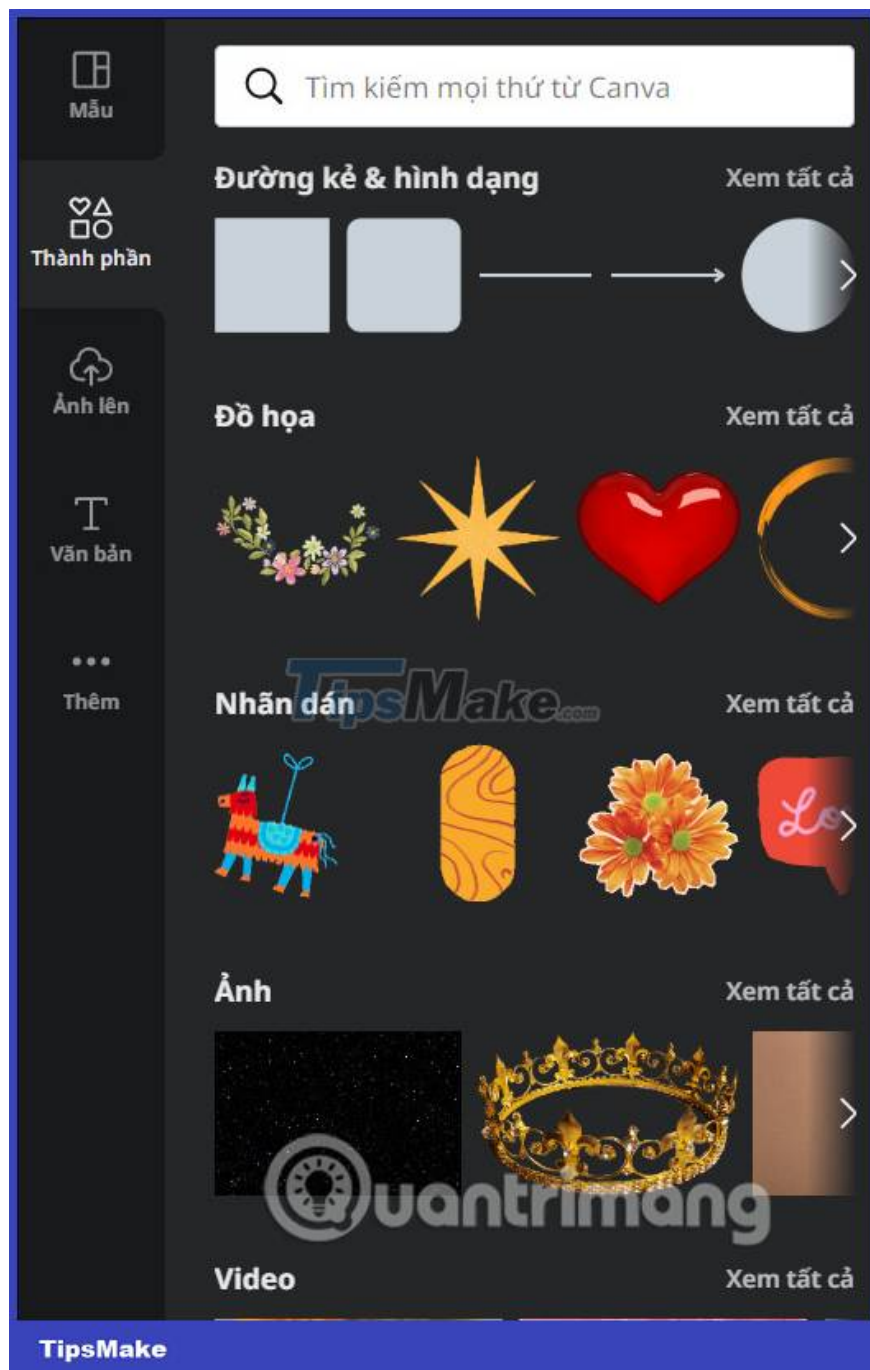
Mẫu

Thành phần

Ảnh lên

Văn bản

Thêm

Tìm kiếm mọi thứ từ Canva

Đường kẻ & hình dạng
Xem tất cả

Đồ họa
Xem tất cả

TipsMake.com

Nhãn dán
Xem tất cả

Ảnh
Xem tất cả

Quantrimang

Video
Xem tất cả

TipsMake